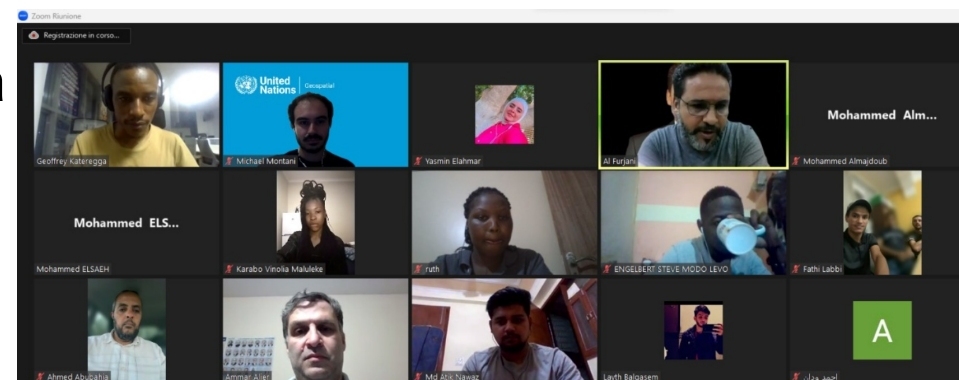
Zoom Riunione

Registrazione in corso...

United Nations Geospatial

Geoffrey Kateregga

Michael Montani

Yasmin Elahmar

Al Furjani

Mohammed Alm...

Mohammed Almajdoub

Mohammed ELS...

Mohammed ELSAEH

Karabo Vinolia Maluleke

ruth

ENGELBERT STEVE MODO LEVO

Fathi Labbi

Ahmed Abubahia

Ammar Aller

Md Atik Nawaz

Layth Balgasem

A

احمد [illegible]